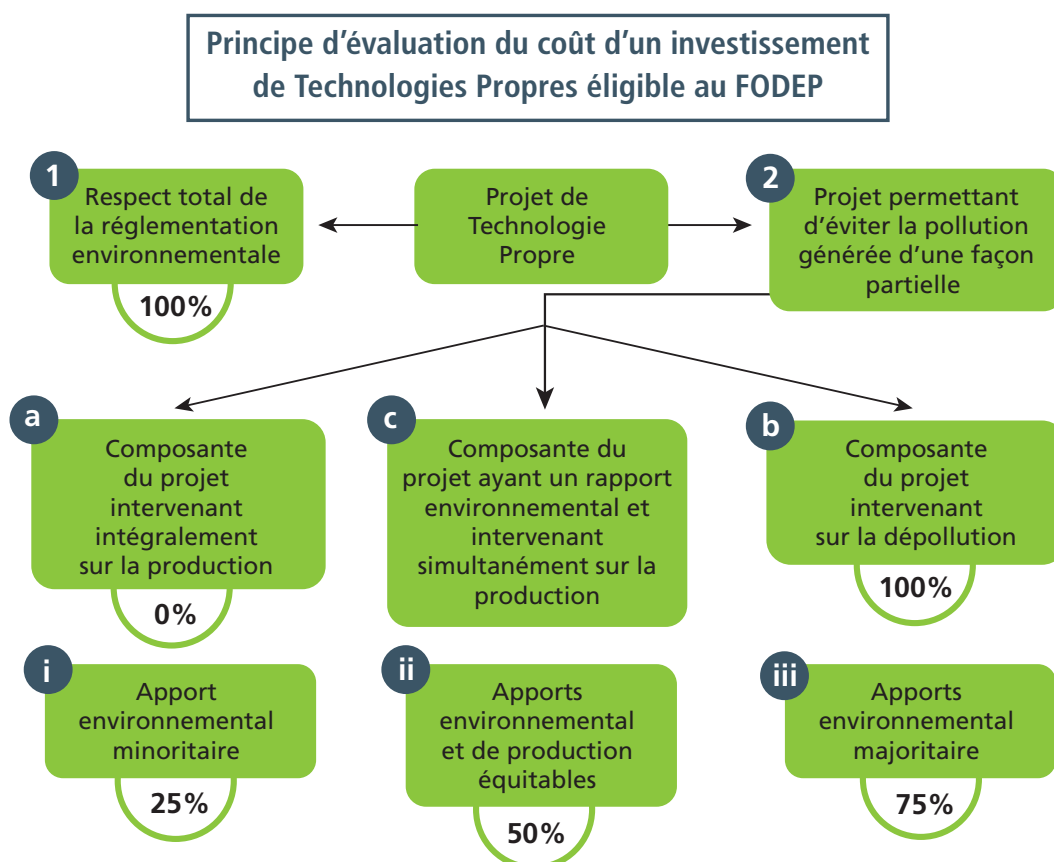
Principe d'évaluation du coût d'un investissement de Technologies Propres éligible au FODEP

1
Respect total de la réglementation environnementale
100%

Projet de Technologie Propre

2
Projet permettant d'éviter la pollution générée d'une façon partielle

a
Composante du projet intervenant intégralement sur la production
0%

c
Composante du projet ayant un rapport environnemental et intervenant simultanément sur la production

b
Composante du projet intervenant sur la dépollution
100%

i
Apport environnemental minoritaire
25%

ii
Apports environnemental et de production équitables
50%

iii
Apports environnemental majoritaire
75%